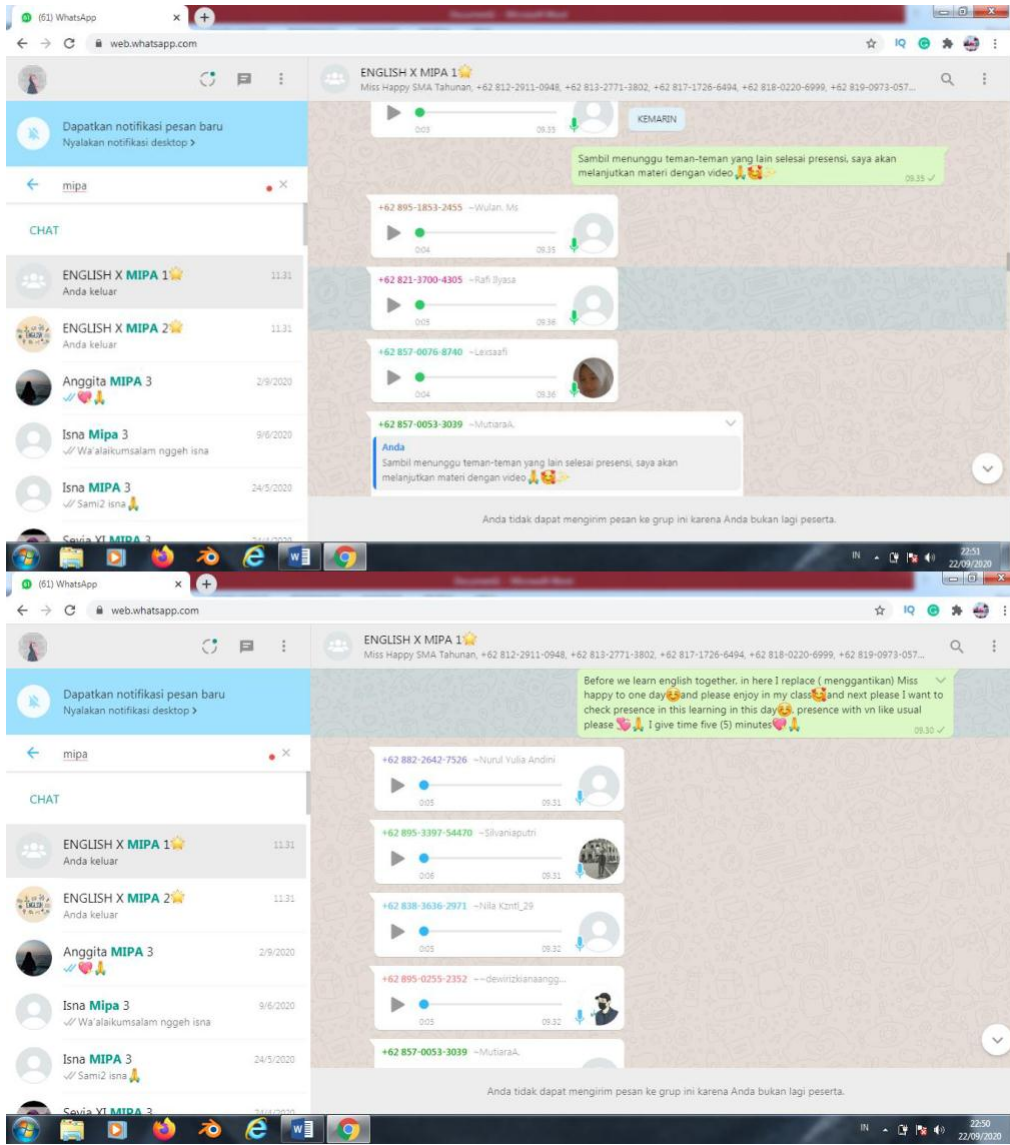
(61) WhatsApp

web.whatsapp.com

ENGLISH X MIPA 1
Miss Happy SMA Tahunan, +62 812-2911-0948, +62 813-2771-3802, +62 817-1726-6494, +62 818-0220-6999, +62 819-0973-057...

Dapatkan notifikasi pesan baru
Nyalakan notifikasi desktop >

mipa

CHAT

ENGLISH X MIPA 1 11.31
Anda keluar

ENGLISH X MIPA 2 11.31
Anda keluar

Anggita MIPA 3 2/9/2020

Isna Mipa 3 9/6/2020
Wa'alaikumsalam nggeh isna

Isna MIPA 3 24/5/2020
Sami2 isna

Sevia XI MIPA 3

0:03 09.35

KEMARIN

Sambil menunggu teman-teman yang lain selesai presensi, saya akan melanjutkan materi dengan video 09.35

+62 895-1853-2455 ~Wulan. Ms
0:04 09.35

+62 821-3700-4305 ~Rafi Ilyasa
0:05 09.36

+62 857-0076-8740 ~Leisaafi
0:04 09.36

+62 857-0053-3039 ~MutiaraA.
Anda
Sambil menunggu teman-teman yang lain selesai presensi, saya akan melanjutkan materi dengan video

Anda tidak dapat mengirim pesan ke grup ini karena Anda bukan lagi peserta.

IN 22:51 22/09/2020

(61) WhatsApp

web.whatsapp.com

ENGLISH X MIPA 1
Miss Happy SMA Tahunan, +62 812-2911-0948, +62 813-2771-3802, +62 817-1726-6494, +62 818-0220-6999, +62 819-0973-057...

Dapatkan notifikasi pesan baru
Nyalakan notifikasi desktop >

mipa

CHAT

ENGLISH X MIPA 1 11.31
Anda keluar

ENGLISH X MIPA 2 11.31
Anda keluar

Anggita MIPA 3 2/9/2020

Isna Mipa 3 9/6/2020
Wa'alaikumsalam nggeh isna

Isna MIPA 3 24/5/2020
Sami2 isna

Sevia XI MIPA 3

Before we learn english together, in here I replace ( menggantikan) Miss happy to one day and please enjoy in my class and next please I want to check presence in this learning in this day. presence with vn like usual please I give time five (5) minutes 09.30

+62 882-2642-7526 ~Nurul Yulia Andini
0:05 09.31

+62 895-3397-54470 ~Silvaniaputri
0:06 09.31

+62 838-3636-2971 ~Nila Kzntl_29
0:05 09.32

+62 895-0255-2352 ~~dewirizkianaangg...
0:05 09.32

+62 857-0053-3039 ~MutiaraA.

Anda tidak dapat mengirim pesan ke grup ini karena Anda bukan lagi peserta.

IN 22:50 22/09/2020